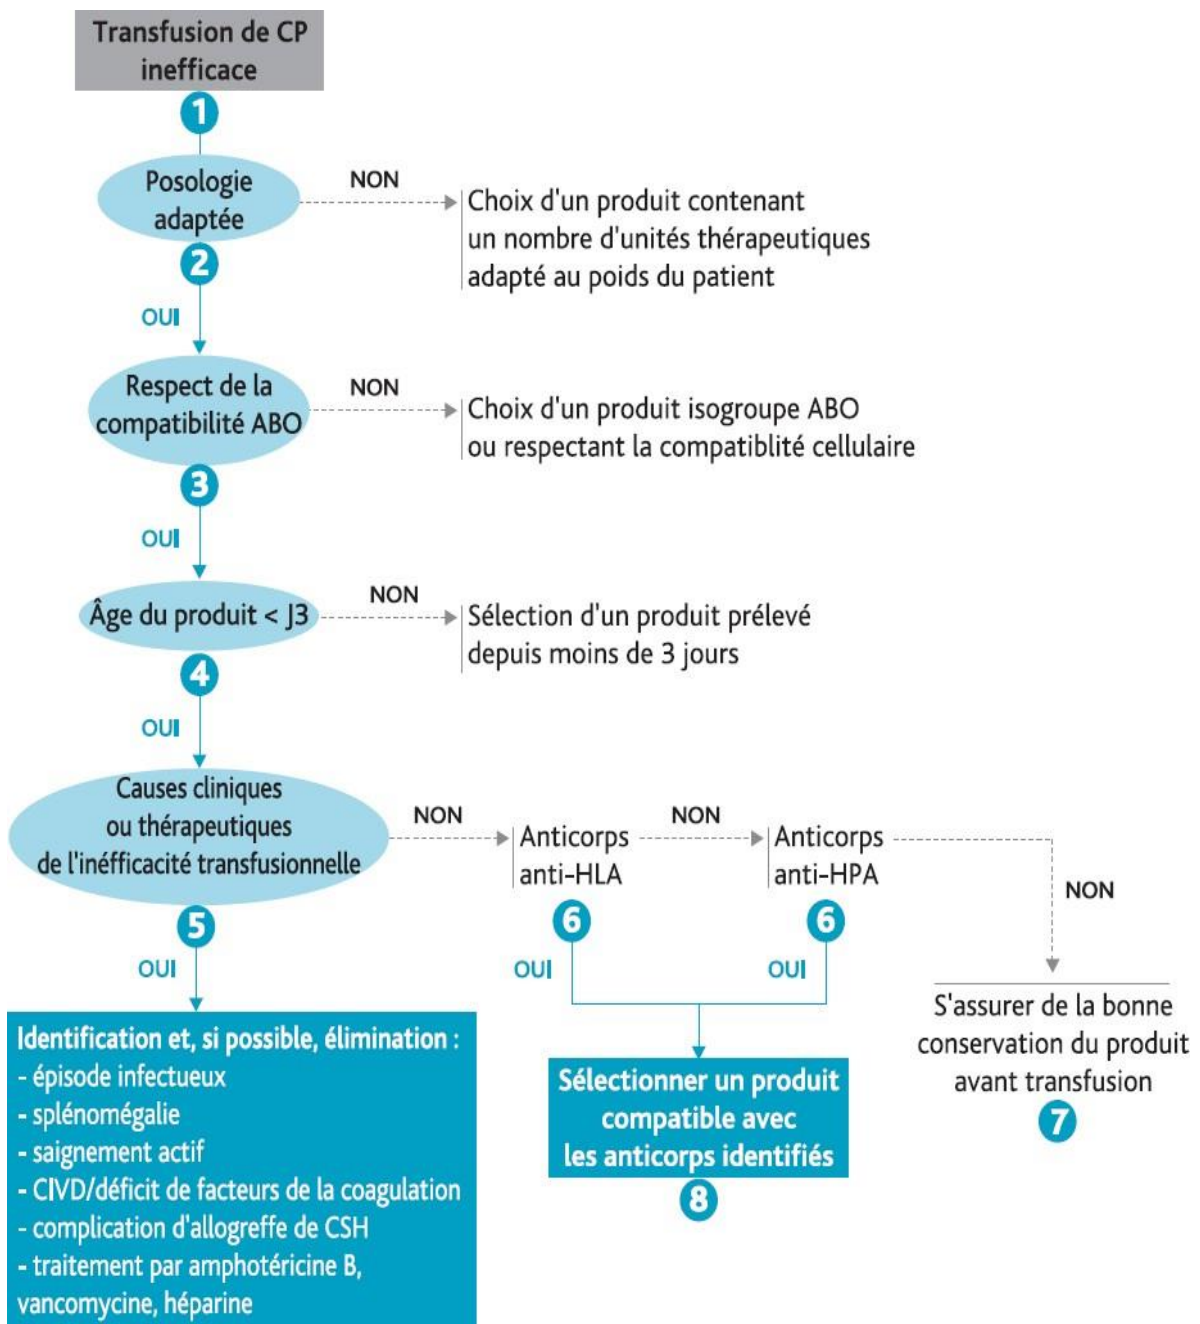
Transfusion de CP inefficace

1

Posologie adaptée

NON

Choix d'un produit contenant un nombre d'unités thérapeutiques adapté au poids du patient

2

OUI

Respect de la compatibilité ABO

NON

Choix d'un produit isogroupe ABO ou respectant la compatiblité cellulaire

3

OUI

Âge du produit < J3

NON

Sélection d'un produit prélevé depuis moins de 3 jours

4

OUI

Causes cliniques ou thérapeutiques de l'inéfficacité transfusionnelle

NON

Anticorps anti-HLA

NON

Anticorps anti-HPA

NON

5

OUI

6

OUI

6

OUI

Identification et, si possible, élimination :
- épisode infectueux
- splénomégalie
- saignement actif
- CIVD/déficit de facteurs de la coagulation
- complication d'allogreffe de CSH
- traitement par amphotéricine B, vancomycine, héparine

Sélectionner un produit compatible avec les anticorps identifiés

8

S'assurer de la bonne conservation du produit avant transfusion

7